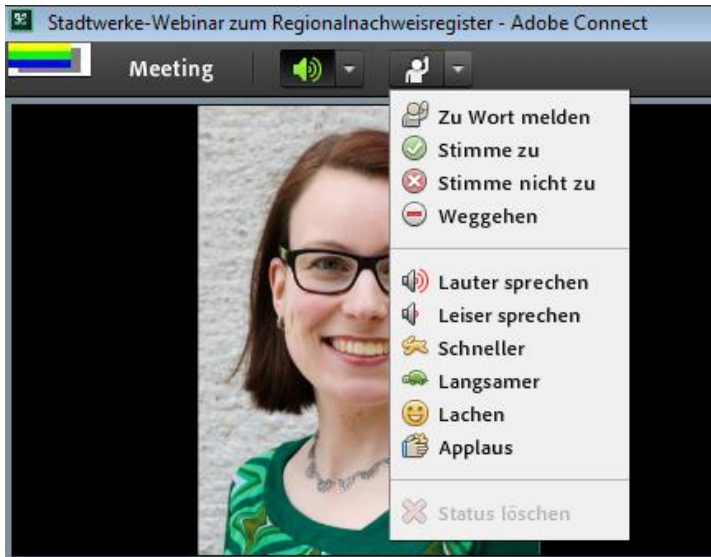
Stadtwerke-Webinar zum Regionalnachweisregister - Adobe Connect

Meeting

Zu Wort melden
Stimme zu
Stimme nicht zu
Weggehen

Lauter sprechen
Leiser sprechen
Schneller
Langsamer
Lachen
Applaus

Status löschen